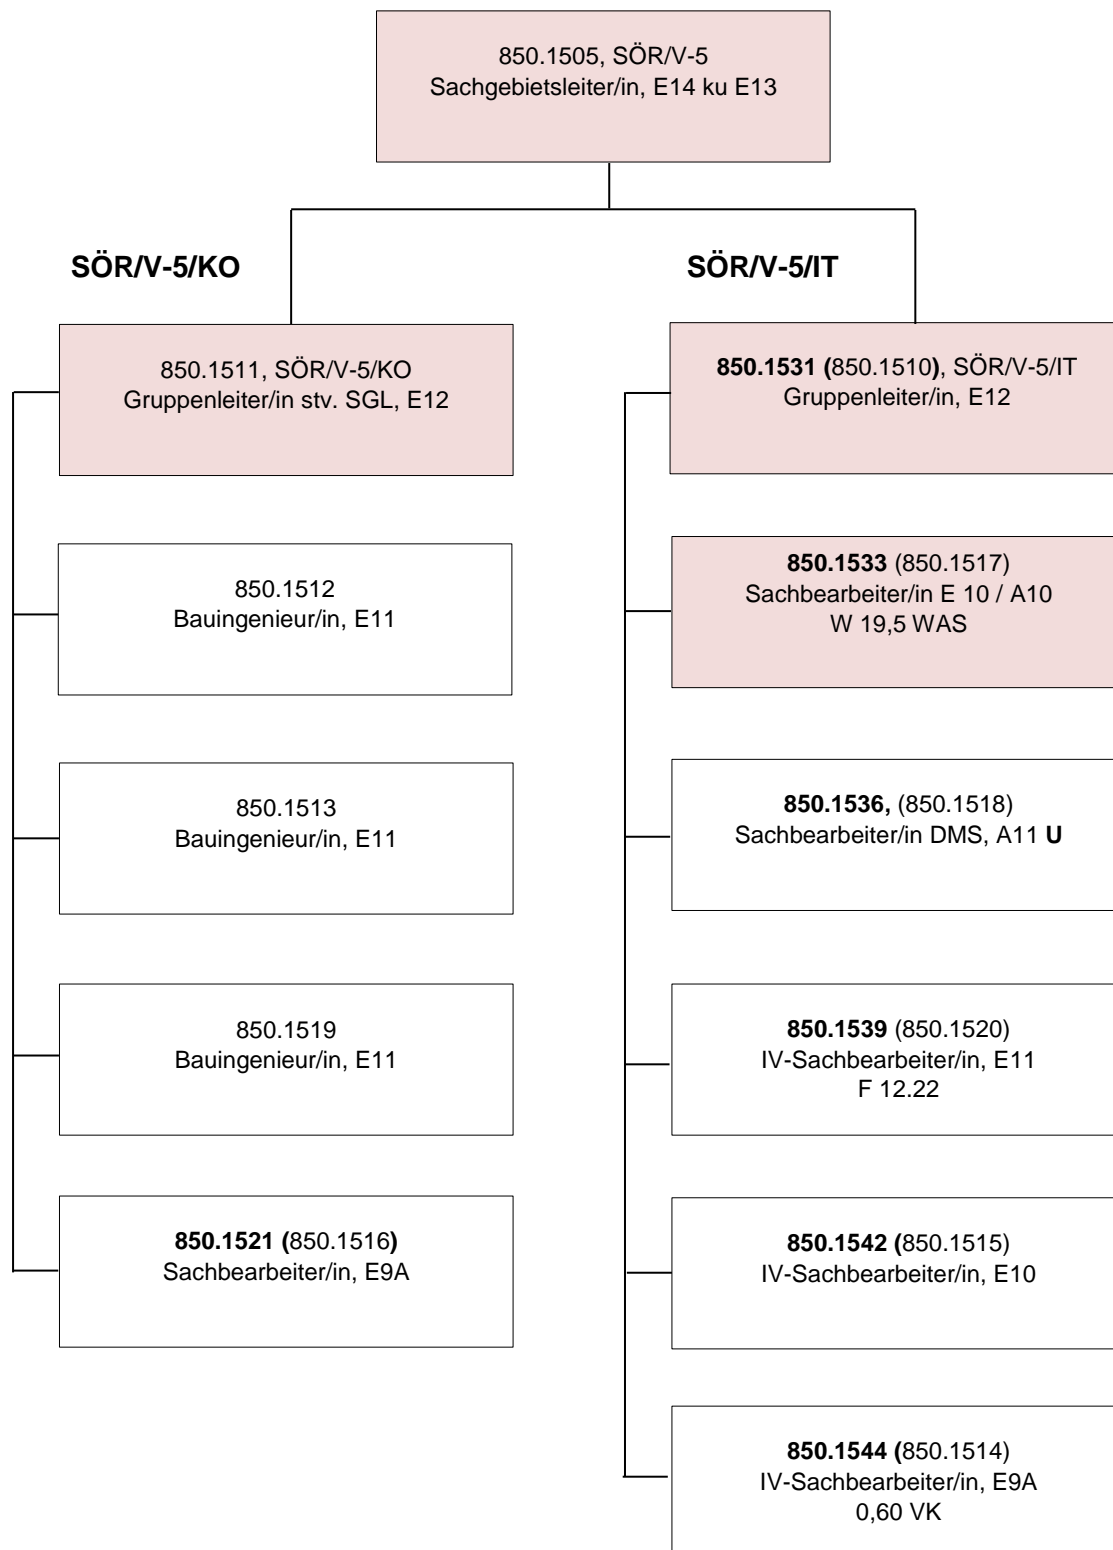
850.1505, SÖR/V-5
Sachgebietsleiter/in, E14 ku E13

SÖR/V-5/KO

SÖR/V-5/IT

850.1511, SÖR/V-5/KO
Gruppenleiter/in stv. SGL, E12

850.1512
Bauingenieur/in, E11

850.1513
Bauingenieur/in, E11

850.1519
Bauingenieur/in, E11

850.1521 (850.1516)
Sachbearbeiter/in, E9A

850.1531 (850.1510), SÖR/V-5/IT
Gruppenleiter/in, E12

850.1533 (850.1517)
Sachbearbeiter/in E 10 / A10
W 19,5 WAS

850.1536, (850.1518)
Sachbearbeiter/in DMS, A11 U

850.1539 (850.1520)
IV-Sachbearbeiter/in, E11
F 12.22

850.1542 (850.1515)
IV-Sachbearbeiter/in, E10

850.1544 (850.1514)
IV-Sachbearbeiter/in, E9A
0,60 VK